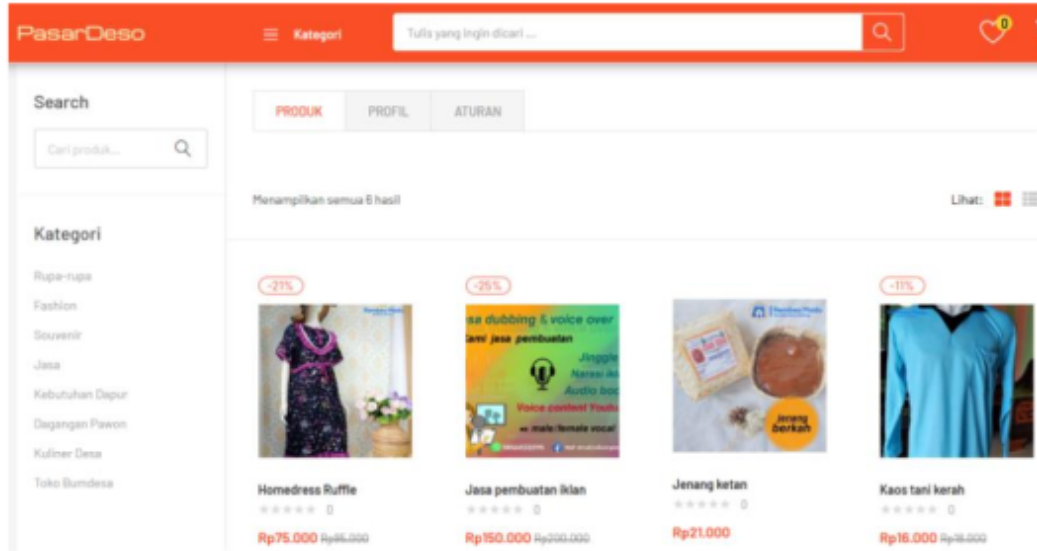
PasarDeso

Kategori

Tulis yang ingin dicari ...

0

Search

Cari produk...

Kategori

Rupa-rupa

Fashion

Souvenir

Jasa

Kebutuhan Dapur

Dagangan Pawon

Kuliner Desa

Toko Bumdesa

PRODUK | PROFIL | ATURAN

Menampilkan semua 6 hasil

Lihat:

-21%

Homedress Ruffle

0

Rp75.000 ~~Rp95.000~~

-25%

sa dubbing & voice over

Kami jasa pembuatan

Jinggle

Narasi iklan

Audio book

Voice content Youtube

male/female vocal

Jasa pembuatan Iklan

0

Rp150.000 ~~Rp200.000~~

Jenang Berkah

Jenang ketan

0

Rp21.000

-11%

Kaos tani kerah

0

Rp16.000 ~~Rp18.000~~